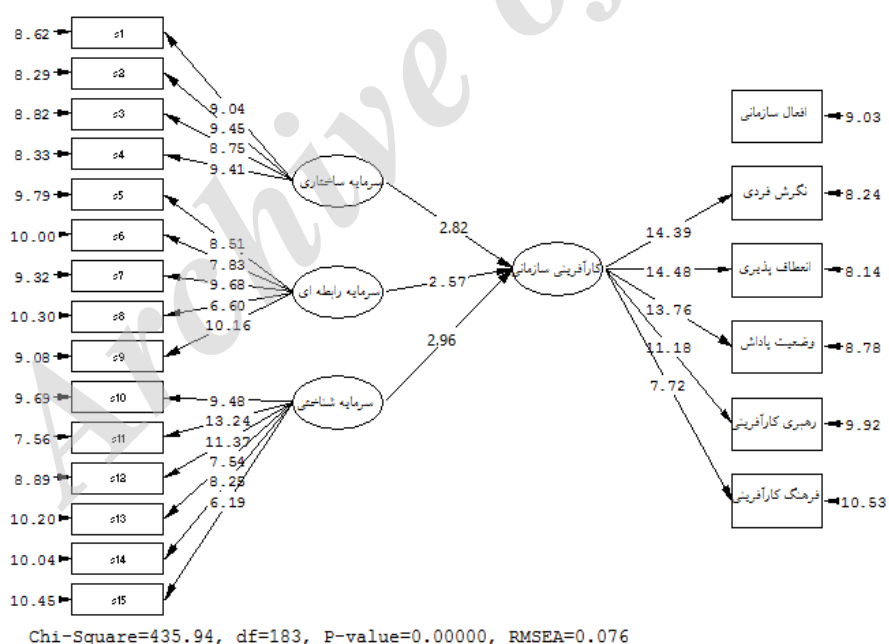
8.62 s1
8.29 s2
8.82 s3
8.33 s4
9.79 s5
10.00 s6
9.32 s7
10.30 s8
9.08 s9
9.69 s10
7.56 s11
8.89 s12
10.20 s13
10.04 s14
10.45 s15

9.04
9.45
8.75
9.41
سرمایه ساختاری

8.51
7.83
9.68
6.60
10.16
سرمایه رابطه ای

9.48
13.24
11.37
7.54
8.25
6.19
سرمایه شناختی

2.82
2.57
2,96

کارآفرینی سازمانی

14.39
14.48
13.76
11.18
7.72

افعال سازمانی 9.03
نگرش فردی 8.24
انعطاف پذیری 8.14
وضعیت پاداش 8.78
رهبری کارآفرینی 9.92
فرهنگ کارآفرینی 10.53

Chi-Square=435.94, df=183, P-value=0.00000, RMSEA=0.076